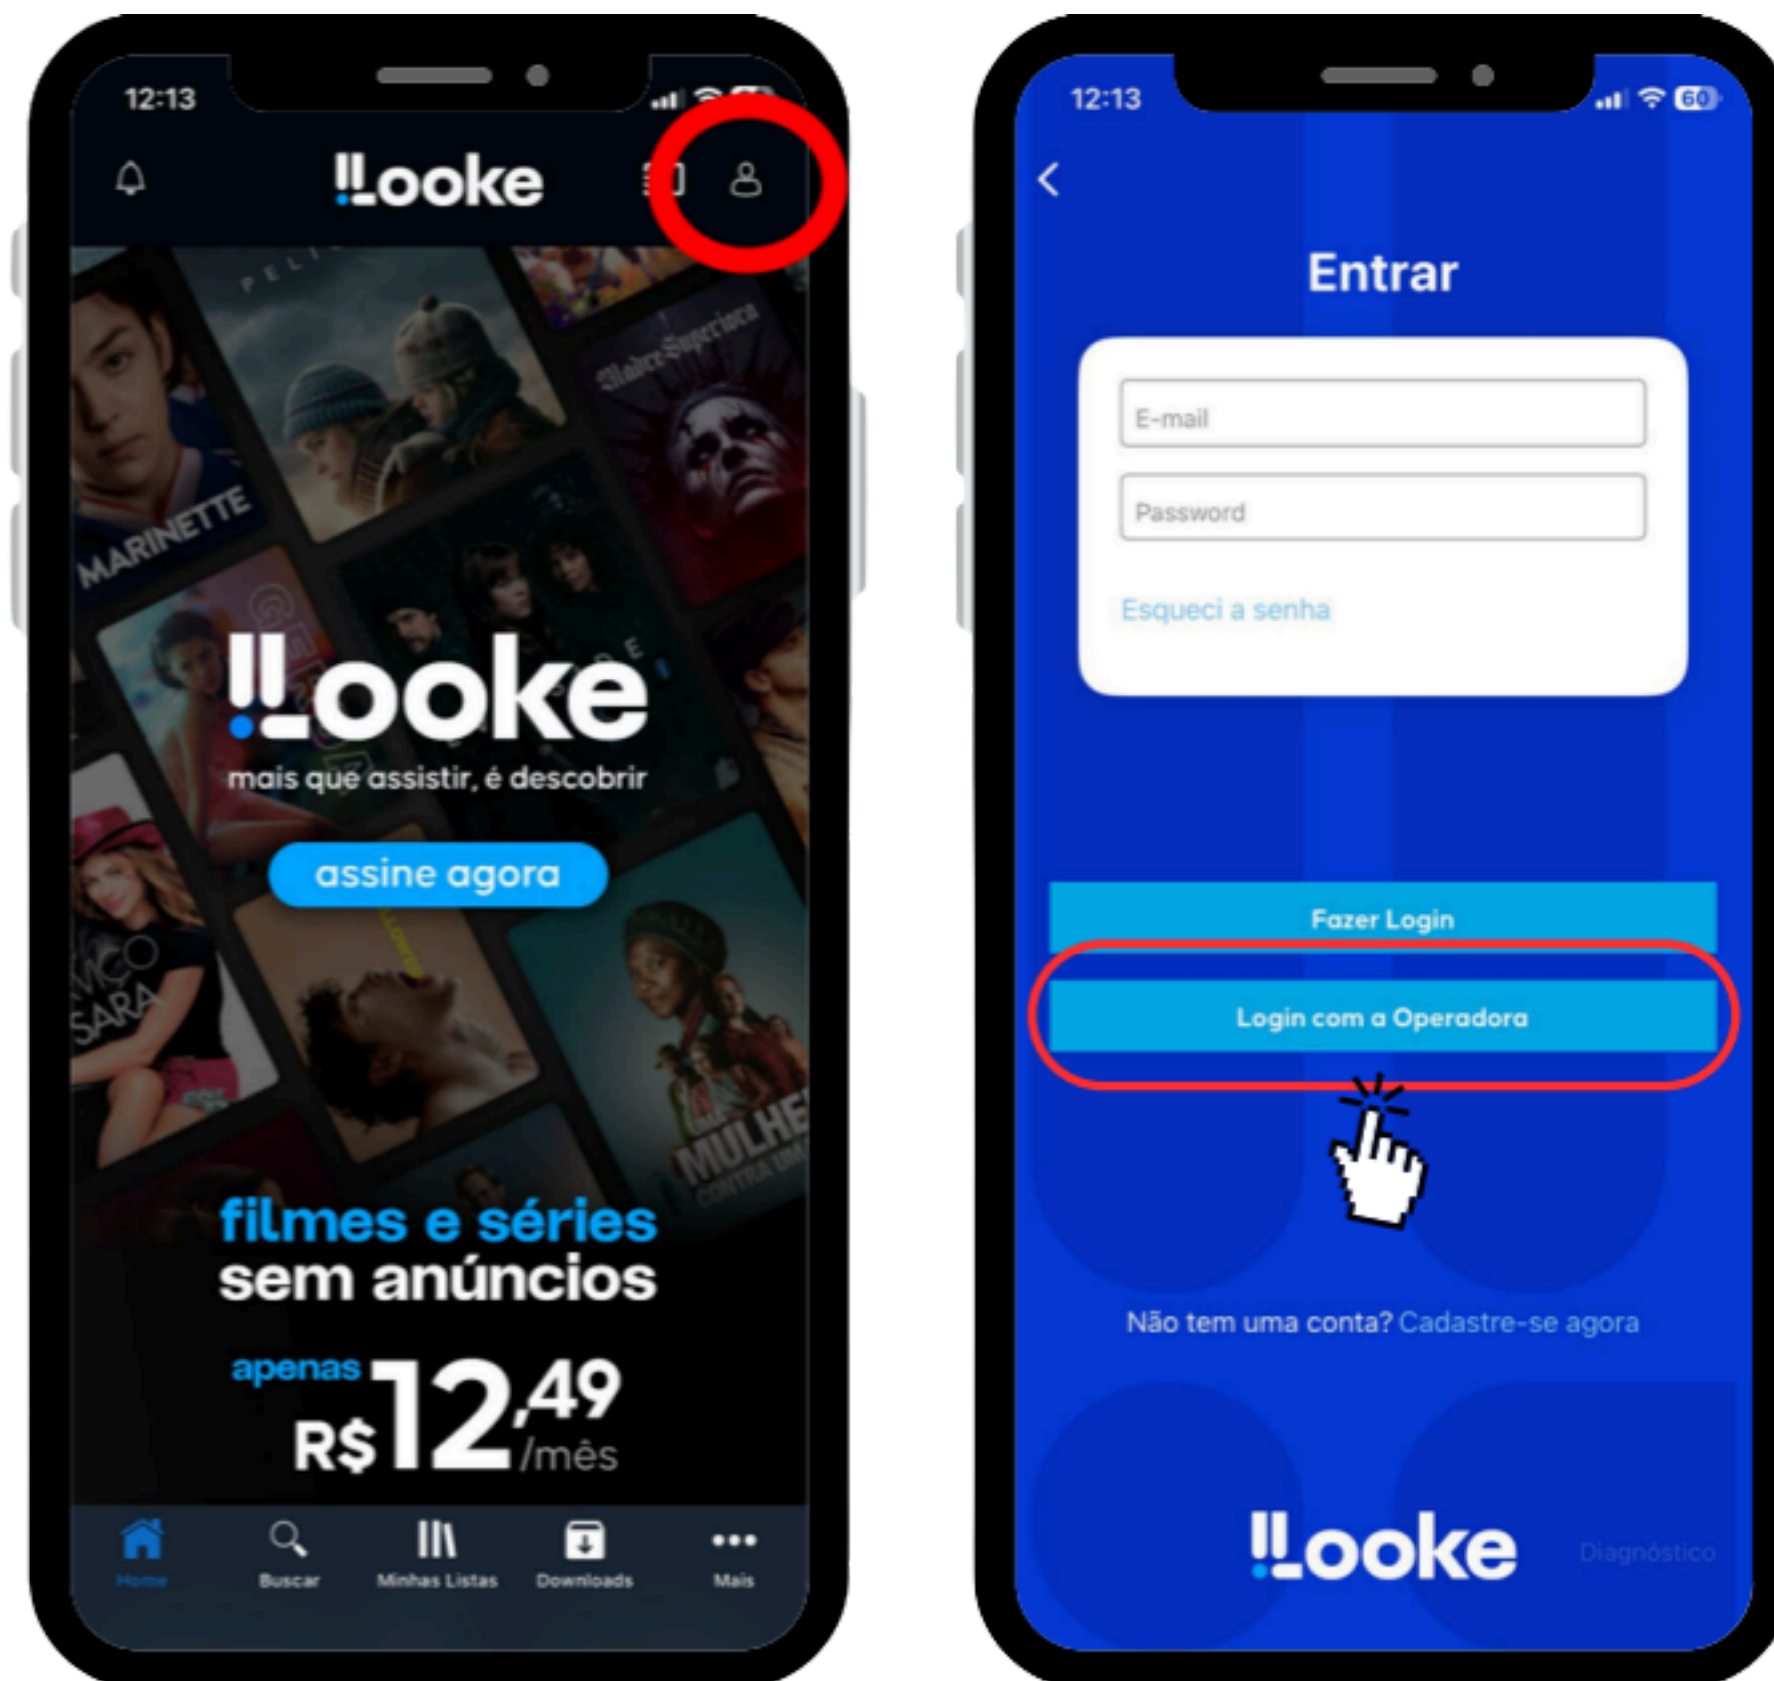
12:13

Looke

MARINETTE

Looke

mais que assistir, é descobrir

assine agora

filmes e séries sem anúncios

apenas R$12,49/mês

Home Buscar Minhas Listas Downloads Mais

12:13

60

Entrar

E-mail

Password

Esqueci a senha

Fazer Login

Login com a Operadora

Não tem uma conta? Cadastre-se agora

Looke

Diagnóstico